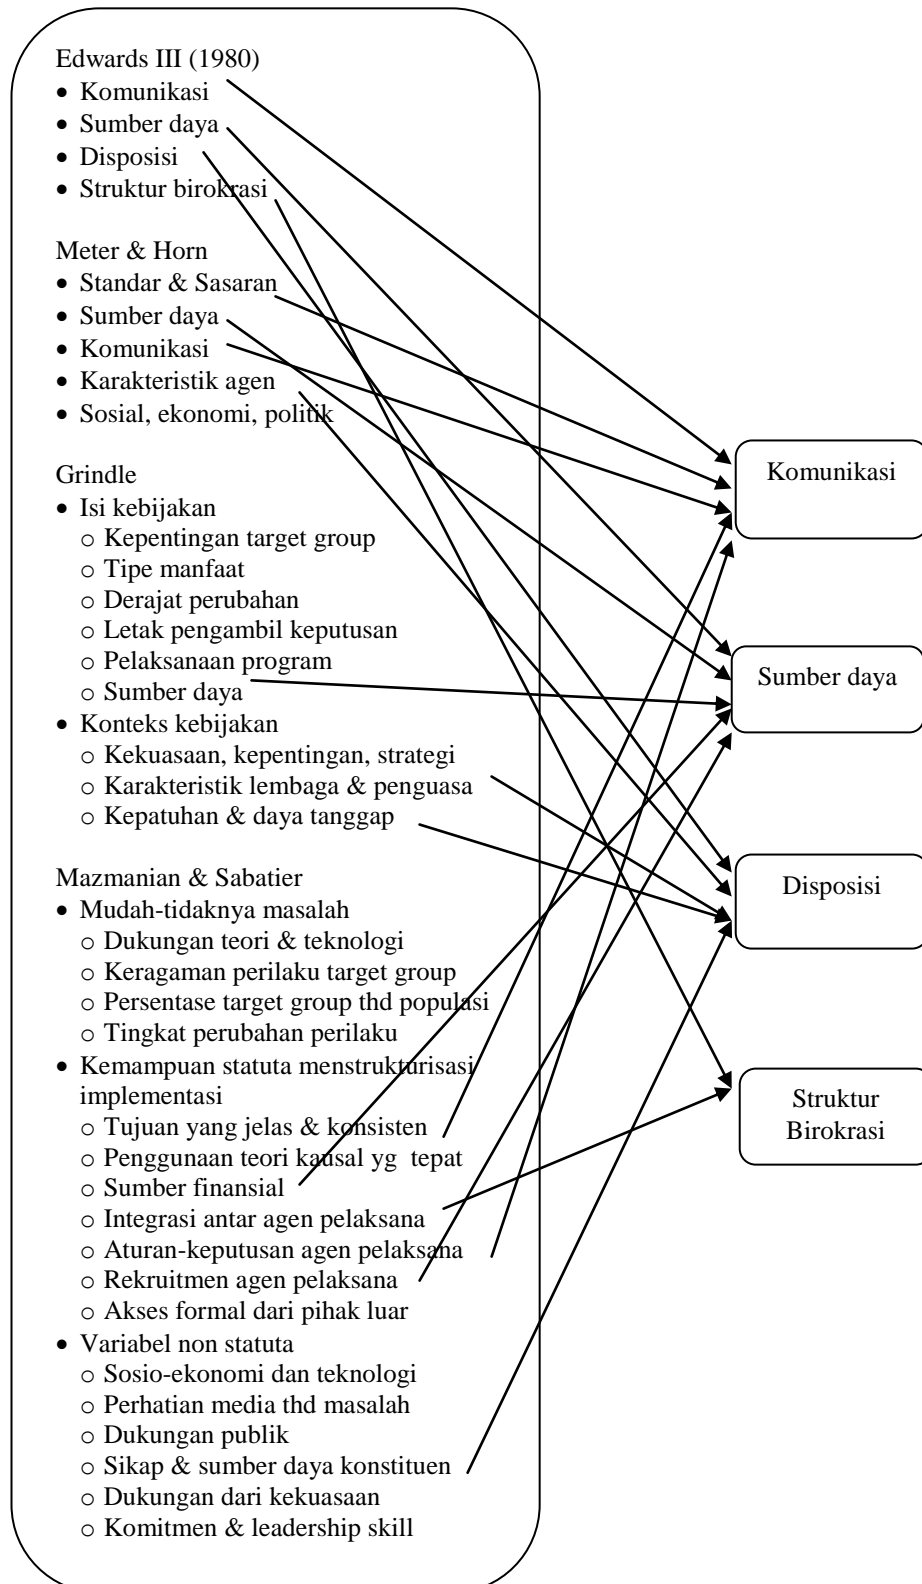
Edwards III (1980)
- Komunikasi
- Sumber daya
- Disposisi
- Struktur birokrasi

Meter & Horn
- Standar & Sasaran
- Sumber daya
- Komunikasi
- Karakteristik agen
- Sosial, ekonomi, politik

Grindle
- Isi kebijakan
  - Kepentingan target group
  - Tipe manfaat
  - Derajat perubahan
  - Letak pengambil keputusan
  - Pelaksanaan program
  - Sumber daya
- Konteks kebijakan
  - Kekuasaan, kepentingan, strategi
  - Karakteristik lembaga & penguasa
  - Kepatuhan & daya tanggap

Mazmanian & Sabatier
- Mudah-tidaknya masalah
  - Dukungan teori & teknologi
  - Keragaman perilaku target group
  - Persentase target group thd populasi
  - Tingkat perubahan perilaku
- Kemampuan statuta menstrukturisasi implementasi
  - Tujuan yang jelas & konsisten
  - Penggunaan teori kausal yg tepat
  - Sumber finansial
  - Integrasi antar agen pelaksana
  - Aturan-keputusan agen pelaksana
  - Rekruitmen agen pelaksana
  - Akses formal dari pihak luar
- Variabel non statuta
  - Sosio-ekonomi dan teknologi
  - Perhatian media thd masalah
  - Dukungan publik
  - Sikap & sumber daya konstituen
  - Dukungan dari kekuasaan
  - Komitmen & leadership skill

Komunikasi

Sumber daya

Disposisi

Struktur Birokrasi